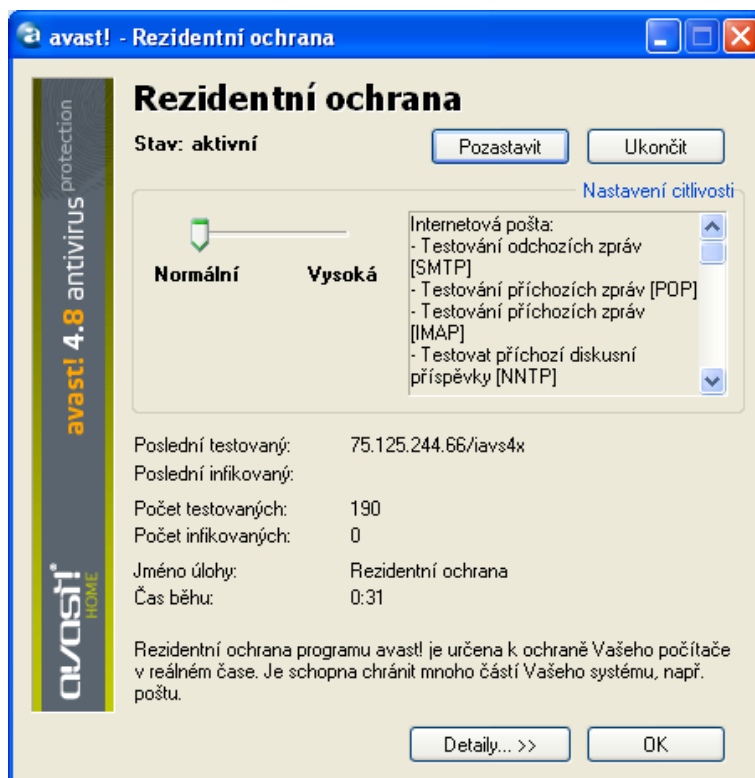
avast! - Rezidentní ochrana

avast! 4.8 antivirus protection

avast! HOME

Rezidentní ochrana

Stav: aktivní

Pozastavit

Ukončit

Nastavení citlivosti

Normální

Vysoká

Internetová pošta:
- Testování odchozích zpráv [SMTP]
- Testování příchozích zpráv [POP]
- Testování příchozích zpráv [IMAP]
- Testovat příchozí diskusní příspěvky [NNTP]

| | |
|---|---|
| Poslední testovaný: | 75.125.244.66/iavs4x |
| Poslední infikovaný: | |
| Počet testovaných: | 190 |
| Počet infikovaných: | 0 |
| Jméno úlohy: | Rezidentní ochrana |
| Čas běhu: | 0:31 |

Rezidentní ochrana programu avast! je určena k ochraně Vašeho počítače v reálném čase. Je schopna chránit mnoho částí Vašeho systému, např. poštu.

Detaily... >>

OK